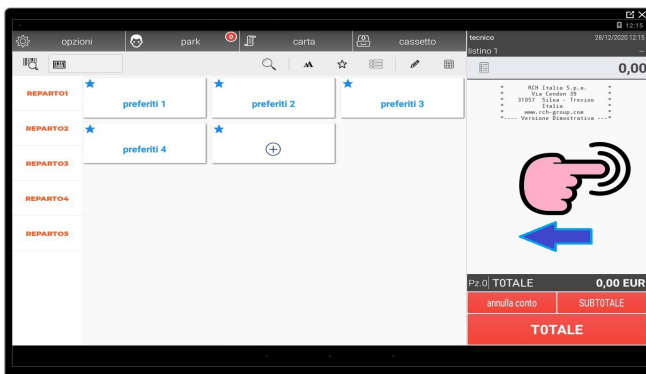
opzioni park 0 carta cassetto

tecnico 28/12/2020 12:15
listino 1

12:15

0,00

REPARTO1
REPARTO2
REPARTO3
REPARTO4
REPARTO5

preferiti 1
preferiti 2
preferiti 3
preferiti 4

* RCH Italia S.p.a. *
* Via Cendon 39 *
* 31057 Silea - Treviso *
* Italia *
* www.rch-group.com *
*---- Versione Dimostrativa ---*

Pz.0 TOTALE 0,00 EUR
annulla conto SUBTOTALE
TOTALE